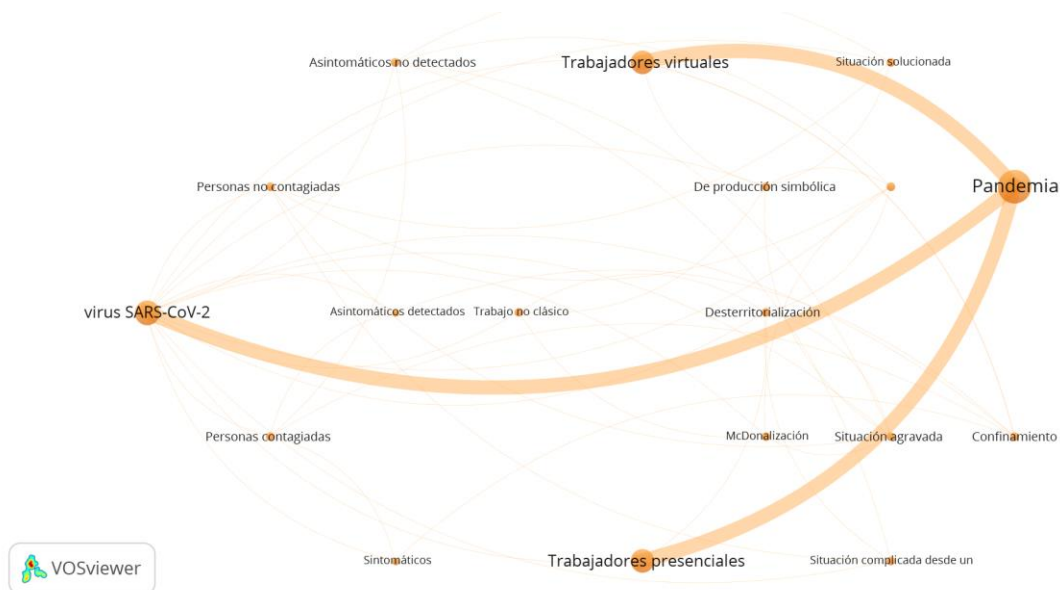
Asintomáticos no detectados
Trabajadores virtuales
Situación solucionada
Personas no contagiadas
De producción simbólica
Pandemia
virus SARS-CoV-2
Asintomáticos detectados
Trabajo no clásico
Desterritorialización
Personas contagiadas
McDonalización
Situación agravada
Confinamiento
Sintomáticos
Trabajadores presenciales
Situación complicada desde un
VOSviewer